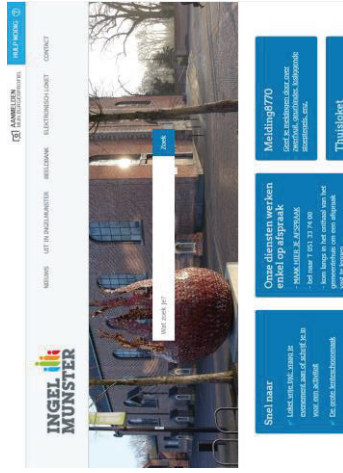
HULP NODIG?

AANMELDEN
MIJN BURGERPROFIEL

INGELMUNSTER

NIEUWS
UIT IN INGELMUNSTER
BEELDBANK
ELEKTRONISCH LOKET
CONTACT

Wat zoek je?
Zoek

Snel naar
Lokaal vrije tijd, vraag je evenement aan of schrijf je in voor een activiteit
De grote kerkeschoonmaak

Onze diensten werken enkel op afspraak
MAAK HIER JE AFSPRAAK
bel naar T 051 33 74 00
kom langs in het onthaal van het gemeentehuis en een afspraak voor te komen

Melding8770
Geef je meldingen door over zwerfvuil, straathinder, losliggende stoeptegels, enz.

Thuisloket